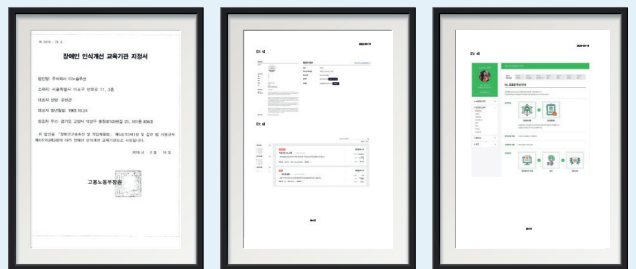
제 2018 - 28 호

장애인 인식개선 교육기관 지정서

법인명: 주식회사 이노솔루션

소재지: 서울특별시 마포구 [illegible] 11, 4층

대표자 성명: 오현준

대표자 생년월일: 1985. 10. 21

법인의 설립 목적에 관한 「장애인고용촉진 및 직업재활법」 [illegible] 지정합니다.

2018년 5월 16일

고용노동부장관

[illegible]

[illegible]